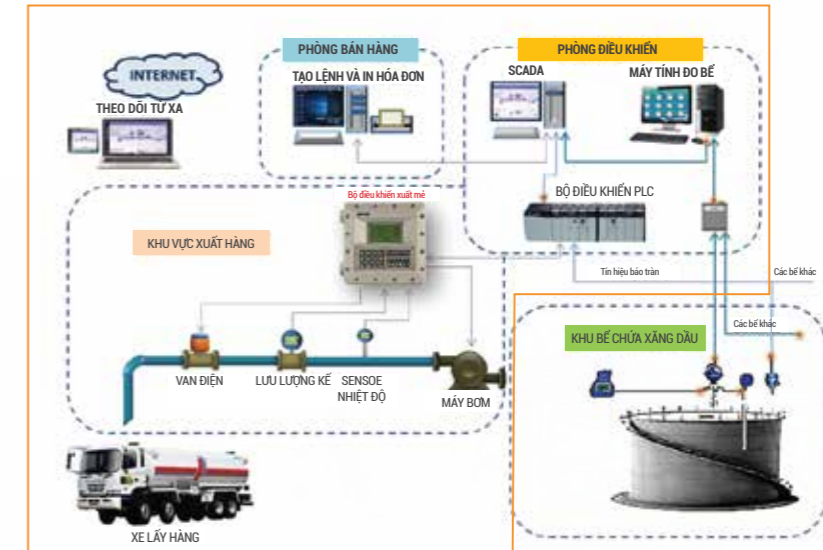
INTERNET

THEO DÕI TỪ XA

PHÒNG BÁN HÀNG

TẠO LỆNH VÀ IN HÓA ĐƠN

PHÒNG ĐIỀU KHIỂN

SCADA

MÁY TÍNH ĐO BỂ

Bộ điều khiển xuất mẻ

BỘ ĐIỀU KHIỂN PLC

KHU VỰC XUẤT HÀNG

Tín hiệu báo tràn

Các bể khác

Các bể khác

KHU BỂ CHỨA XĂNG DẦU

VAN ĐIỆN

LƯU LƯỢNG KẾ

SENSOE NHIỆT ĐỘ

MÁY BƠM

XE LẤY HÀNG